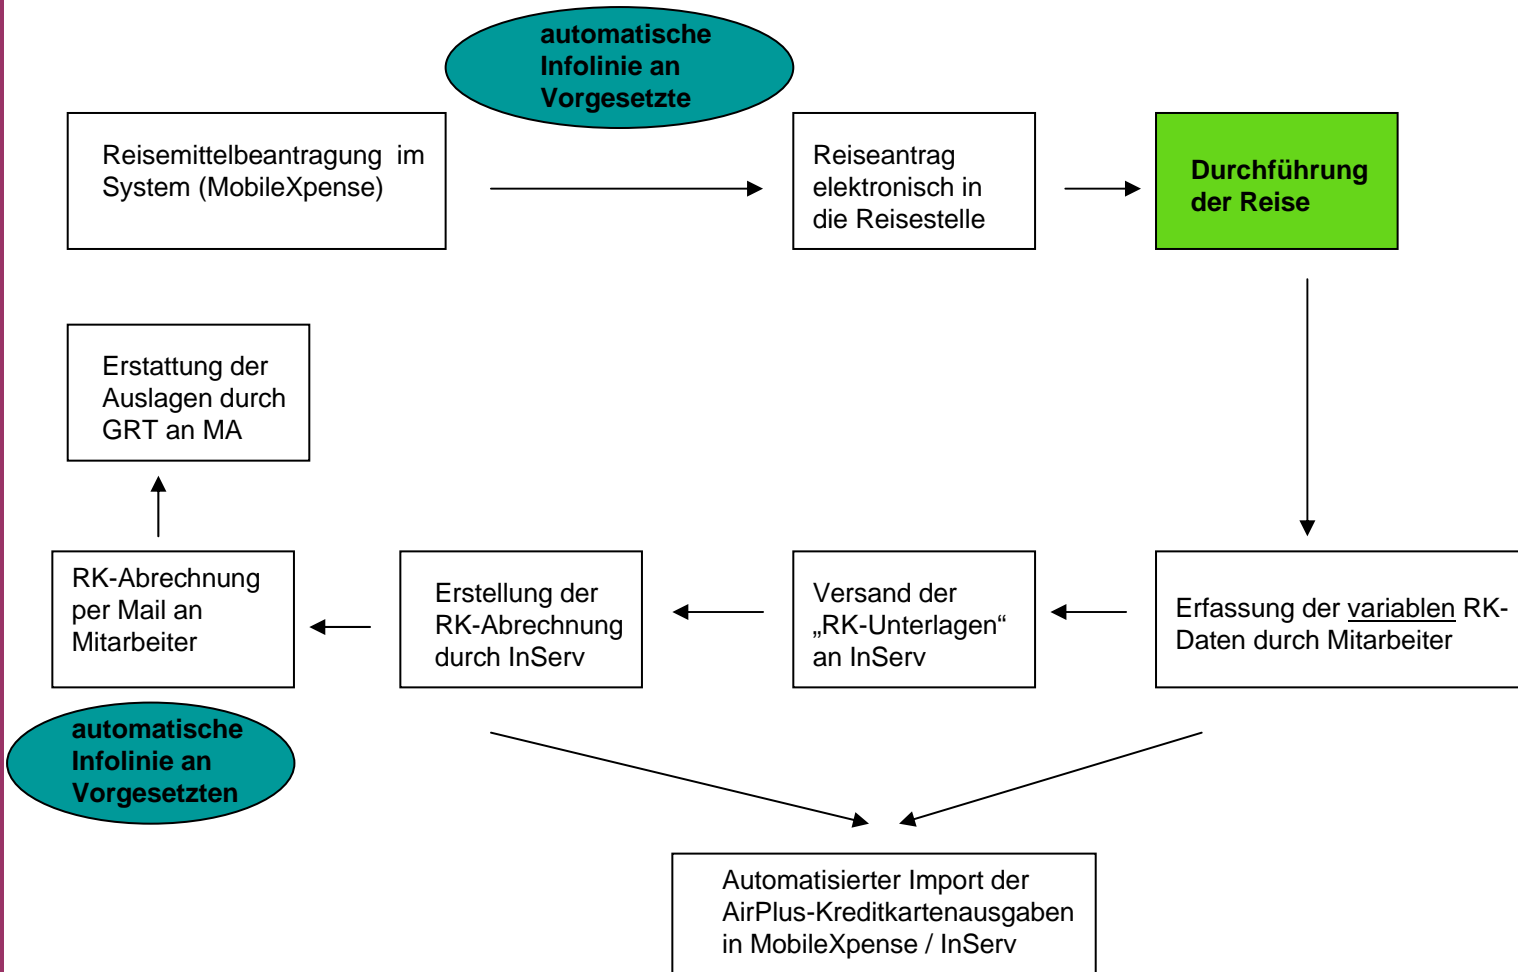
automatische Infolinie an Vorgesetzte

Reisemittelbeantragung im System (MobileXpense)

Reiseantrag elektronisch in die Reisestelle

Durchführung der Reise

Erstattung der Auslagen durch GRT an MA

RK-Abrechnung per Mail an Mitarbeiter

Erstellung der RK-Abrechnung durch InServ

Versand der „RK-Unterlagen“ an InServ

Erfassung der variablen RK-Daten durch Mitarbeiter

automatische Infolinie an Vorgesetzten

Automatisierter Import der AirPlus-Kreditkartenausgaben in MobileXpense / InServ